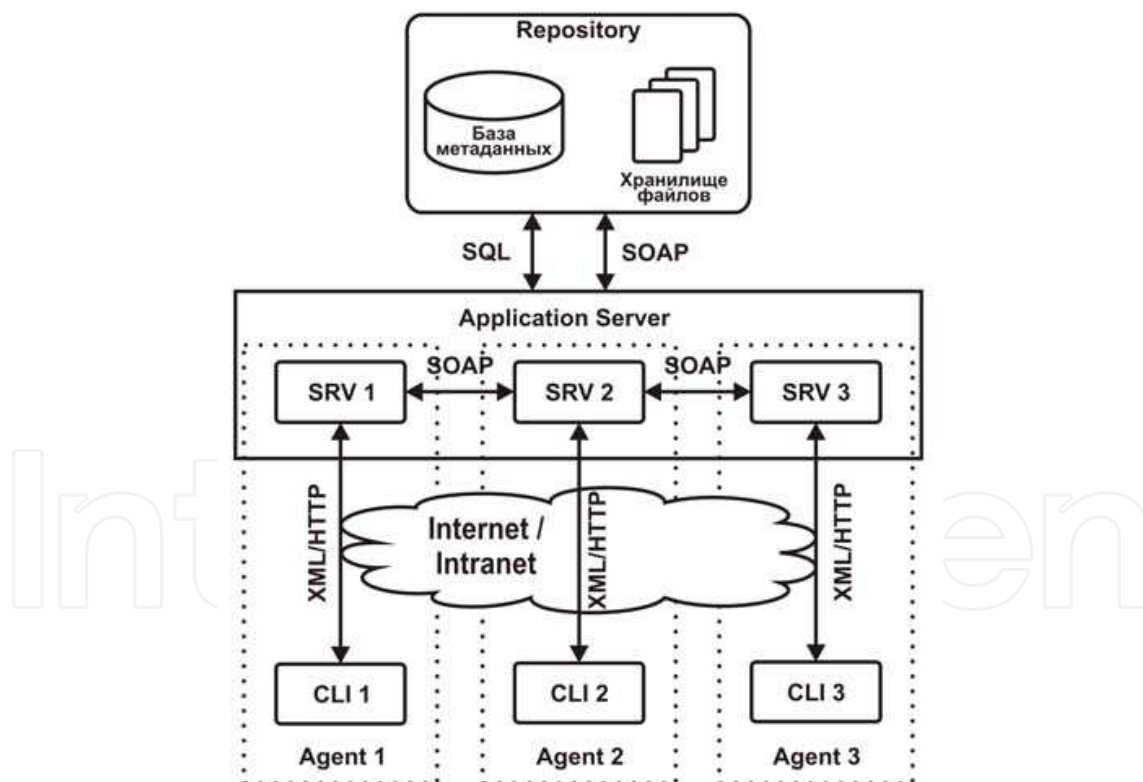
Repository

База метаданных

Хранилище файлов

SQL

SOAP

Application Server

SOAP

SOAP

SRV 1

SRV 2

SRV 3

XML/HTTP

Internet / Intranet

XML/HTTP

XML/HTTP

CLI 1

CLI 2

CLI 3

Agent 1

Agent 2

Agent 3

IntechOpen